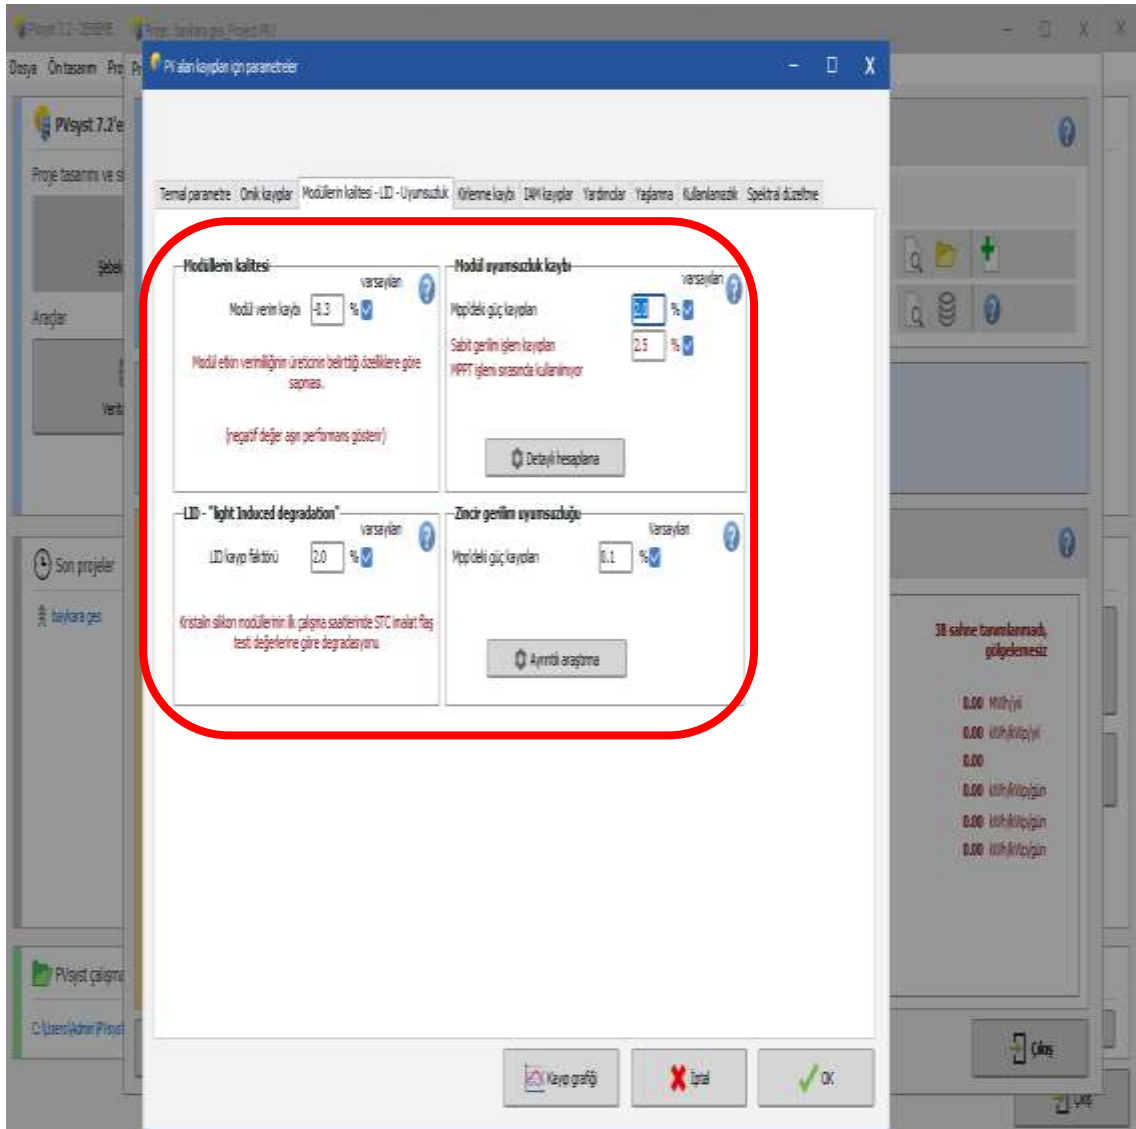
PVsyst 7.2 - 30BRE Proje: baykara ges Projesi.PRJ

Dosya Ön tasarım Pro Pr

PV alanı kayıpları için parametreler

PVsyst 7.2'e

Proje tasarımı ve si

Şebek

Araçlar

Veri

Son projeler

baykara ges

PVsyst çalışma

C:\Users\Admin\PVsyst

Termal parametre | Omik kayıplar | Modüllerin kalitesi - LID - Uyumsuzluk | Kirlenme kaybı | IAM kayıplar | Yardımcılar | Yaşlanma | Kullanılamazlık | Spektral düzeltme

Modüllerin kalitesi
varsayılan
Modül verim kaybı -0.3 %
Modül etkin verimliliğinin üreticinin belirttiği özelliklere göre sapması.
(negatif değer aşırı performans gösterir)

Modül uyumsuzluk kaybı
varsayılan
Mpp'deki güç kayıpları 2.0 %
Sabit gerilim işlem kayıpları 2.5 %
MPPT işlemi sırasında kullanılıyor
Detaylı hesaplama

LID - "light Induced degradation"
varsayılan
LID kayıp faktörü 2.0 %
Kristalin silikon modüllerinin ilk çalışma saatlerinde STC imalat flaş testi değerlerine göre degradasyonu

Zincir gerilim uyumsuzluğu
Varsayılan
Mpp'deki güç kayıpları 0.1 %
Ayrıntılı araştırma

38 sahne tanımlanmadı, gölgelemesiz
0.00 MWh/yıl
0.00 kWh/kWp/yıl
0.00
0.00 kWh/kWp/gün
0.00 kWh/kWp/gün
0.00 kWh/kWp/gün

Kayıp grafiği
İptal
OK
Çıkış
Çıkış